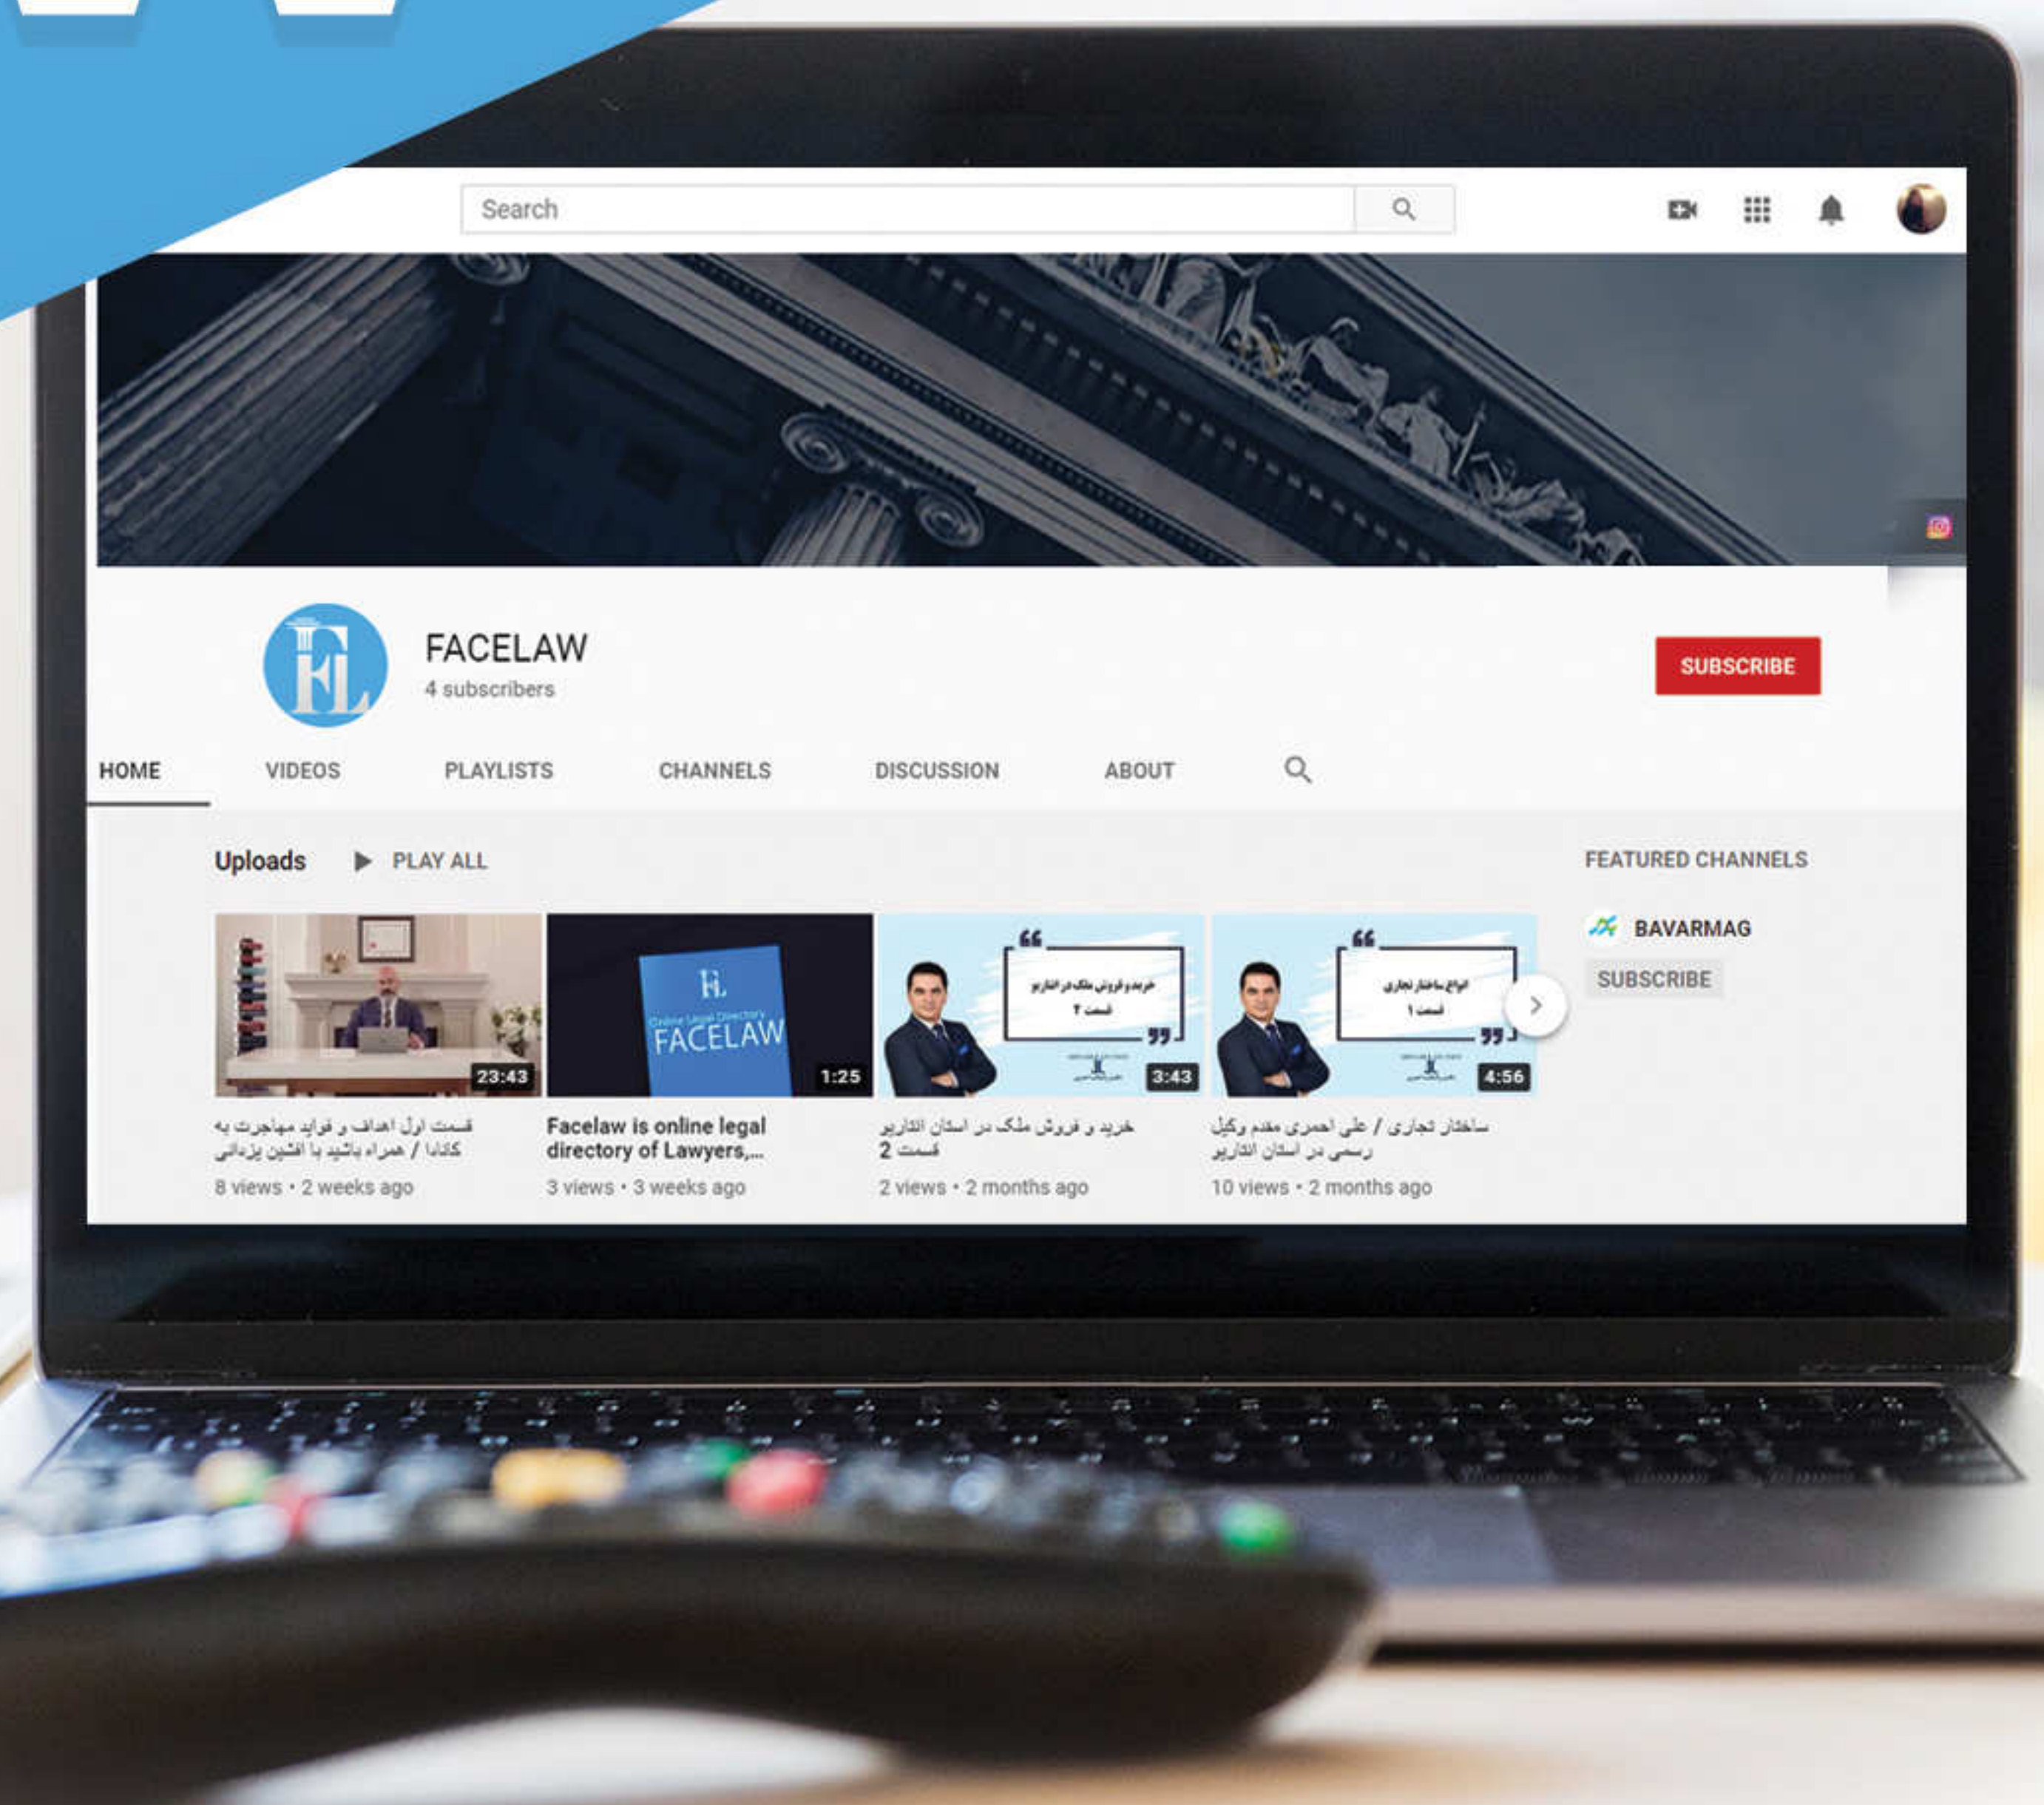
Search

FL

FACELAW
4 subscribers

SUBSCRIBE

HOME VIDEOS PLAYLISTS CHANNELS DISCUSSION ABOUT

Uploads ▶ PLAY ALL

23:43
قسمت اول اهداف و فواید مهاجرت به کانادا / همراه باشید با افشین یزدانی
8 views • 2 weeks ago

FL
Online Legal Directory
FACELAW
1:25
Facelaw is online legal directory of Lawyers,...
3 views • 3 weeks ago

خرید و فروش ملک در انتاریو
قسمت ۲
3:43
خرید و فروش ملک در استان انتاریو قسمت 2
2 views • 2 months ago

انواع ساختار تجاری
قسمت ۱
4:56
ساختار تجاری / علی احمری مقدم وکیل رسمی در استان انتاریو
10 views • 2 months ago

FEATURED CHANNELS
BAVARMAG
SUBSCRIBE